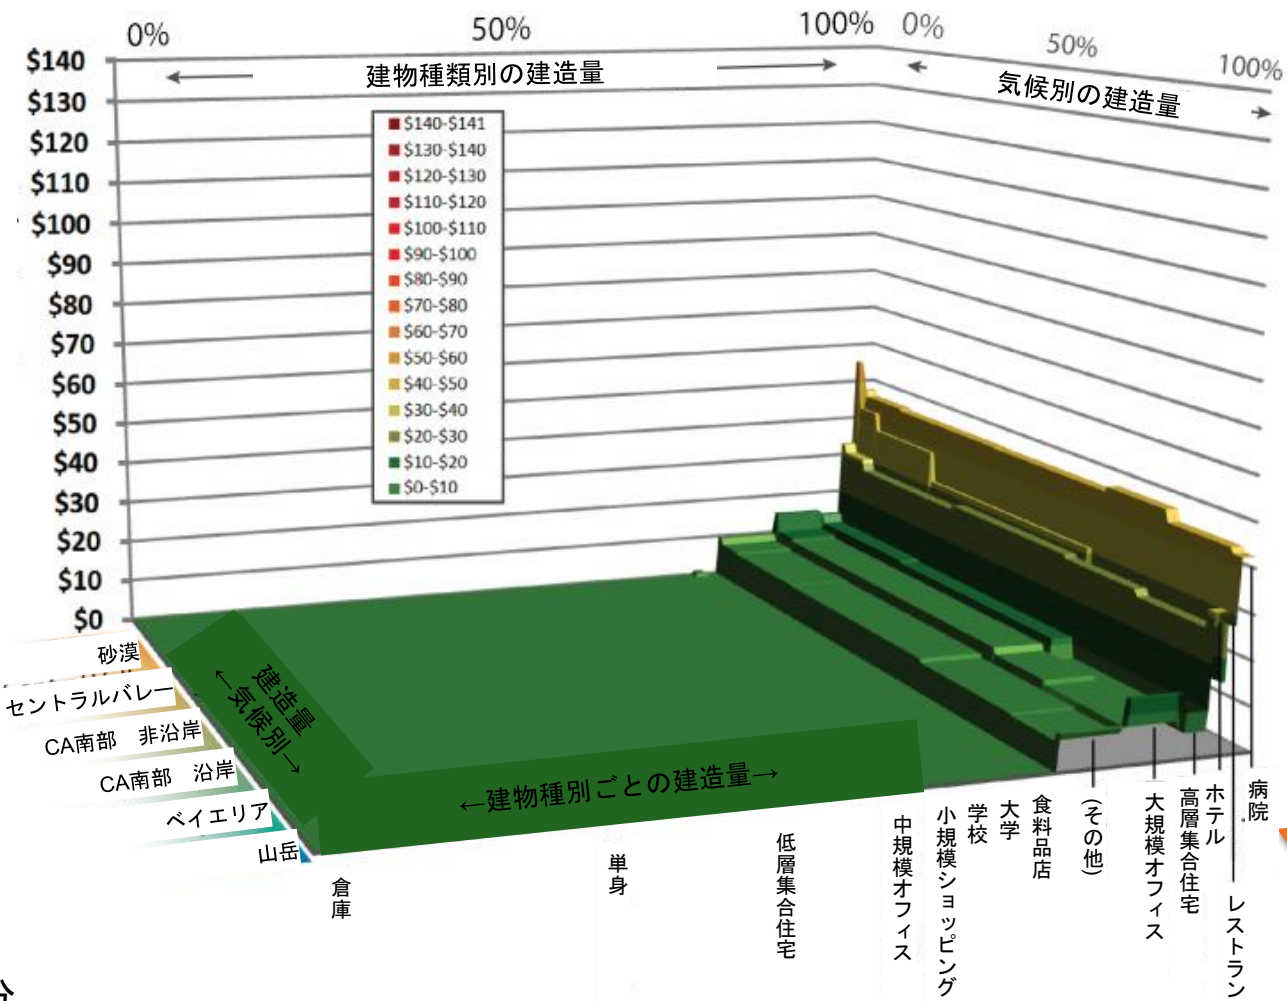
0%
50%
100%
0%
50%
100%

建物種類別の建造量
気候別の建造量

$140
$130
$120
$110
$100
$90
$80
$70
$60
$50
$40
$30
$20
$10
$0

$140-$141
$130-$140
$120-$130
$110-$120
$100-$110
$90-$100
$80-$90
$70-$80
$60-$70
$50-$60
$40-$50
$30-$40
$20-$30
$10-$20
$0-$10

砂漠
セントラルバレー
CA南部 非沿岸
CA南部 沿岸
ベイエリア
山岳

建造量 ←気候別→
←建物種別ごとの建造量→

倉庫
単身
低層集合住宅
中規模オフィス
小規模ショッピング
学校
大学
食料品店
(その他)
大規模オフィス
高層集合住宅
ホテル
レストラン
病院